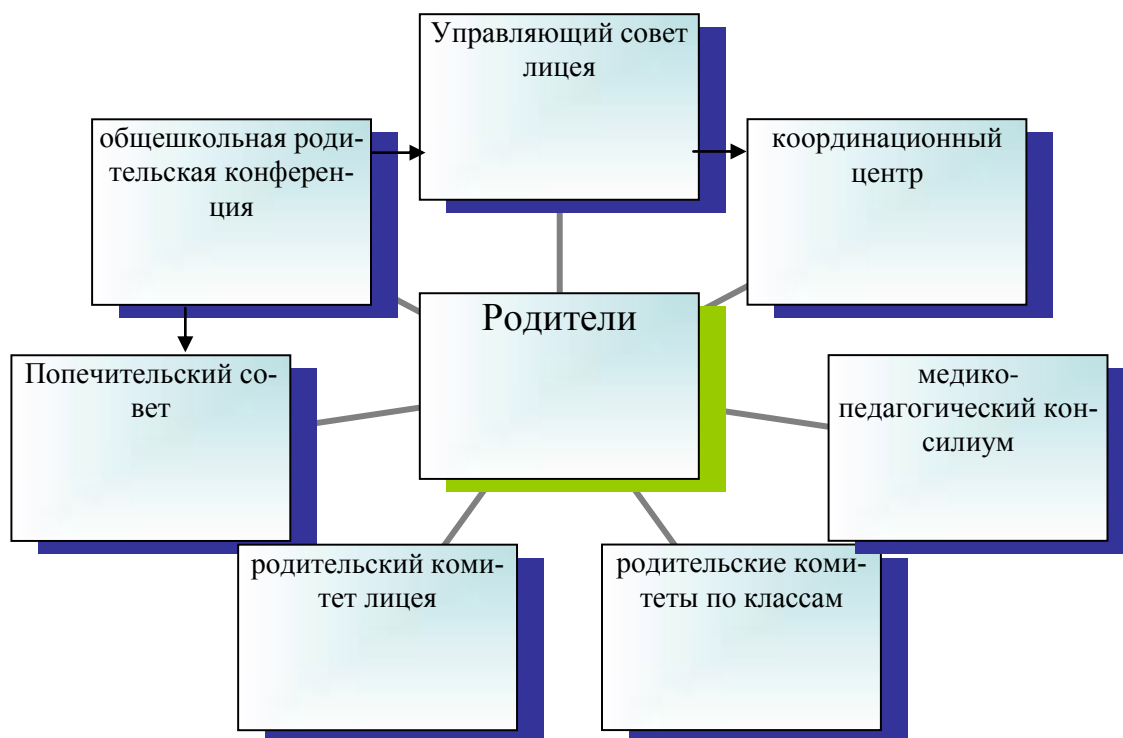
Управляющий совет лицея

общешкольная родительская конференция

координационный центр

Родители

Попечительский совет

медико-педагогический консилиум

родительский комитет лицея

родительские комитеты по классам